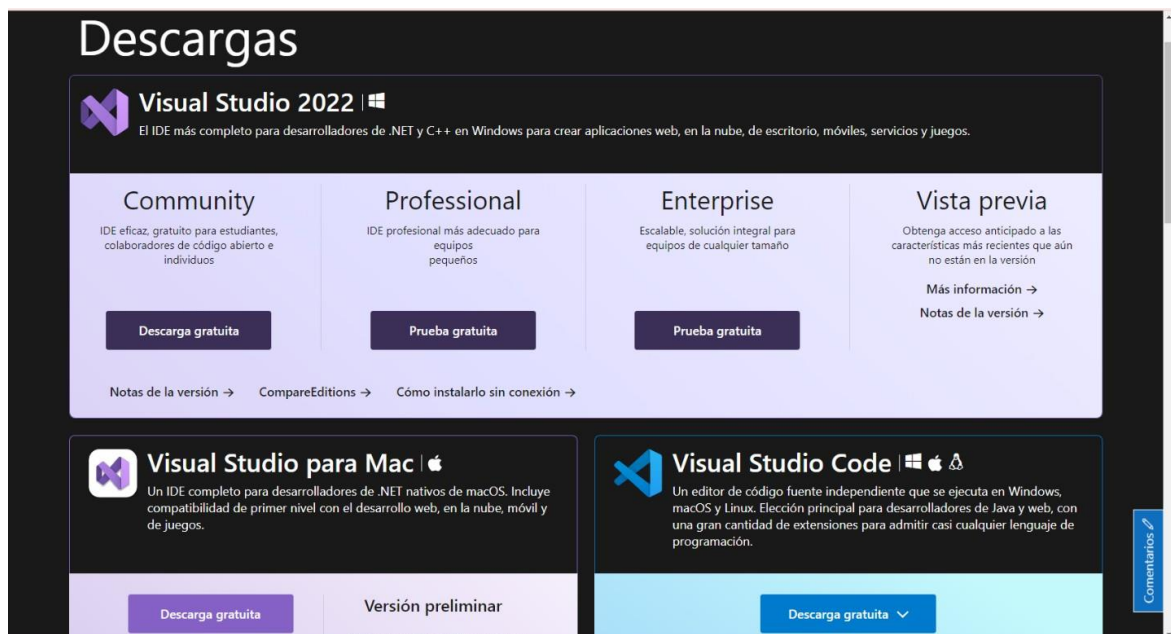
Descargas

Visual Studio 2022

El IDE más completo para desarrolladores de .NET y C++ en Windows para crear aplicaciones web, en la nube, de escritorio, móviles, servicios y juegos.

Community

IDE eficaz, gratuito para estudiantes, colaboradores de código abierto e individuos

Descarga gratuita

Professional

IDE profesional más adecuado para equipos pequeños

Prueba gratuita

Enterprise

Escalable, solución integral para equipos de cualquier tamaño

Prueba gratuita

Vista previa

Obtenga acceso anticipado a las características más recientes que aún no están en la versión

Más información →

Notas de la versión →

Notas de la versión →   CompareEditions →   Cómo instalarlo sin conexión →

Visual Studio para Mac

Un IDE completo para desarrolladores de .NET nativos de macOS. Incluye compatibilidad de primer nivel con el desarrollo web, en la nube, móvil y de juegos.

Descarga gratuita

Versión preliminar

Visual Studio Code

Un editor de código fuente independiente que se ejecuta en Windows, macOS y Linux. Elección principal para desarrolladores de Java y web, con una gran cantidad de extensiones para admitir casi cualquier lenguaje de programación.

Descarga gratuita

Comentarios